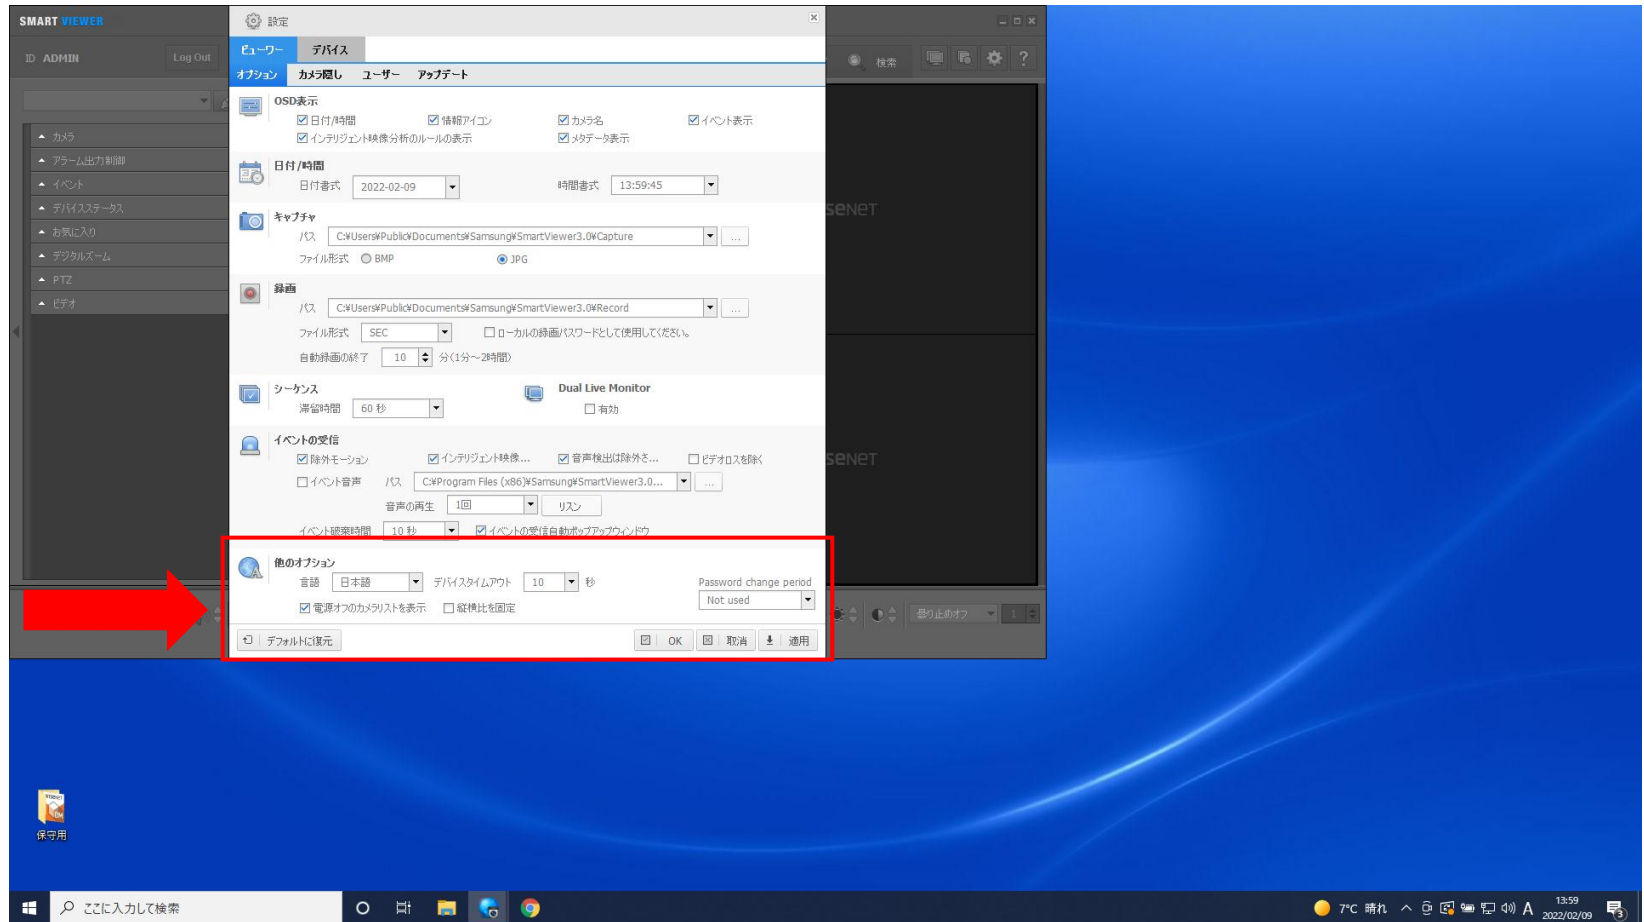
SMART VIEWER

ID ADMIN Log Out

カメラ
アラーム出力制御
イベント
デバイスステータス
お気に入り
デジタルズーム
PTZ
ビデオ

設定

ビューワー デバイス

オプション カメラ隠し ユーザー アップデート

OSD表示
☑日付/時間 ☑情報アイコン ☑カメラ名 ☑イベント表示
☑インテリジェント映像分析のルールの表示 ☑メタデータ表示

日付/時間
日付書式 2022-02-09 時間書式 13:59:45

キャプチャ
パス C:¥Users¥Public¥Documents¥Samsung¥SmartViewer3.0¥Capture ...
ファイル形式 BMP JPG

録画
パス C:¥Users¥Public¥Documents¥Samsung¥SmartViewer3.0¥Record ...
ファイル形式 SEC ☐ローカルの録画パスワードとして使用してください。
自動録画の終了 10 分(1分~2時間)

シーケンス
滞留時間 60 秒

Dual Live Monitor
☐有効

イベントの受信
☑除外モーション ☑インテリジェント映像... ☑音声検出は除外さ... ☐ビデオロスを除く
☐イベント音声 パス C:¥Program Files (x86)¥Samsung¥SmartViewer3.0... ...
音声の再生 1回 リスン
イベント破棄時間 10 秒 ☑イベントの受信自動ポップアップウィンドウ

他のオプション
言語 日本語 デバイスタイムアウト 10 秒 Password change period
☑電源オフのカメラリストを表示 ☐縦横比を固定 Not used

デフォルトに復元 OK 取消 適用

検索

senet
senet

曇り止めオフ 1

保守用

ここに入力して検索

7°C 晴れ A 13:59 2022/02/09 3